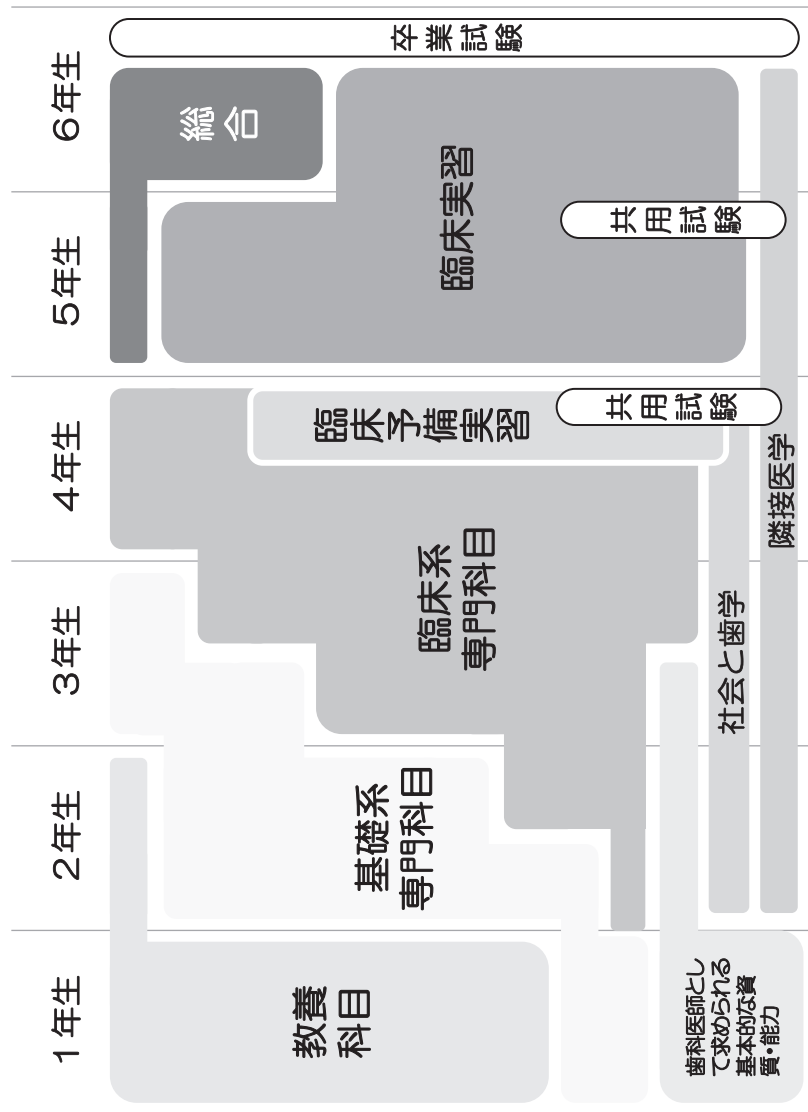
6年生

5年生

4年生

3年生

2年生

1年生

卒業試験

総合

臨床実習

共用試験

臨床予備実習

共用試験

隣接医学

臨床系専門科目

社会と歯学

基礎系専門科目

教養科目

歯科医師として求められる基本的な資質・能力